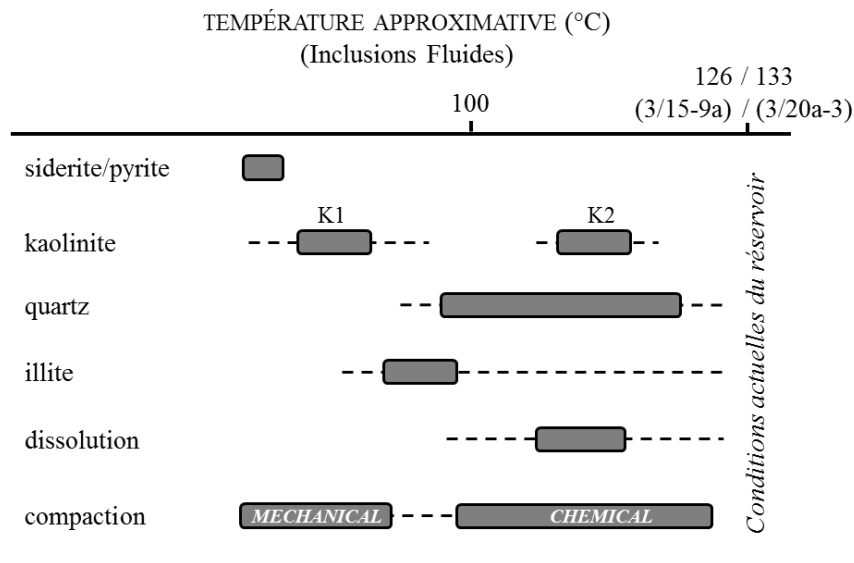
TEMPÉRATURE APPROXIMATIVE (°C)
(Inclusions Fluides)

100

126 / 133
(3/15-9a) / (3/20a-3)

siderite/pyrite

K1

K2

kaolinite

quartz

illite

dissolution

compaction

MECHANICAL

CHEMICAL

Conditions actuelles du réservoir